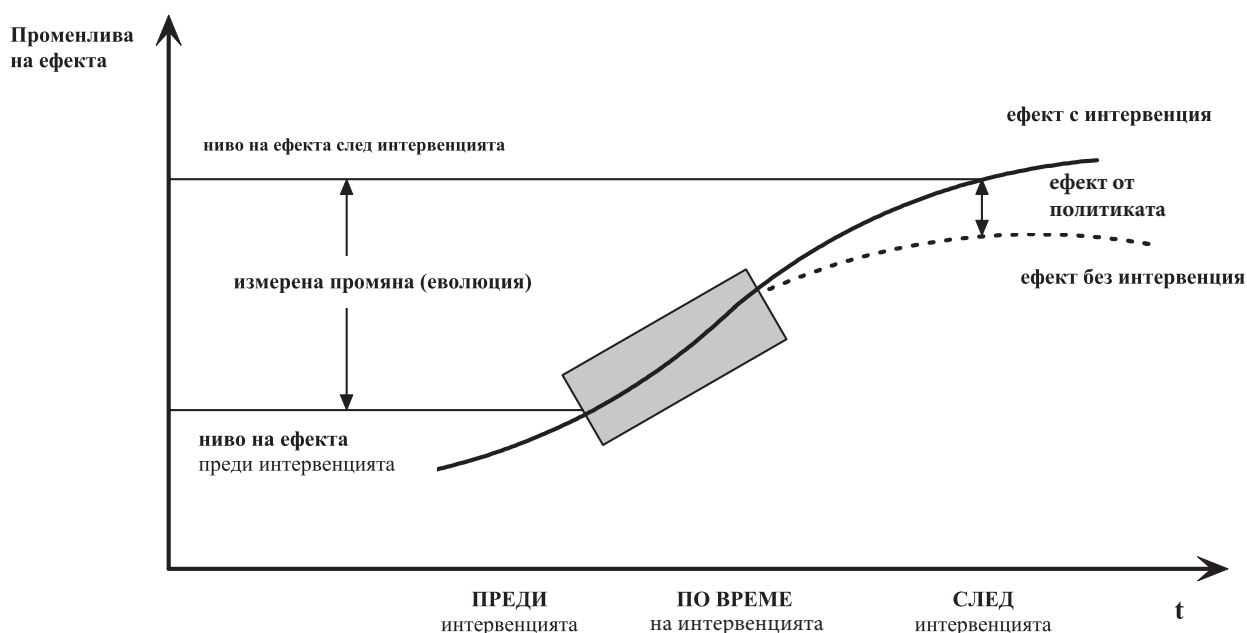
Променлива на ефекта

ефект с интервенция

ниво на ефекта след интервенцията

ефект от политиката

измерена промяна (еволюция)

ефект без интервенция

ниво на ефекта преди интервенцията

ПРЕДИ интервенцията

ПО ВРЕМЕ на интервенцията

СЛЕД интервенцията

t